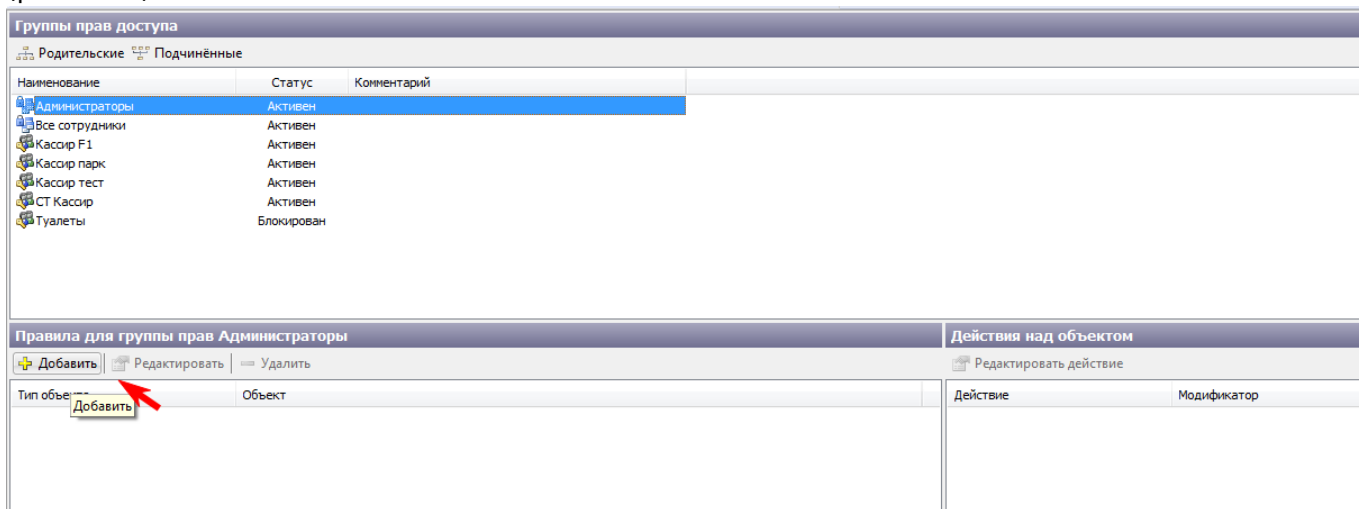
Группы прав доступа

Родительские Подчинённые

| Наименование | Статус | Комментарий |
|---|---|---|
| Администраторы | Активен | |
| Все сотрудники | Активен | |
| Кассир F1 | Активен | |
| Кассир парк | Активен | |
| Кассир тест | Активен | |
| СТ Кассир | Активен | |
| Туалеты | Блокирован | |

Правила для группы прав Администраторы

Добавить | Редактировать | Удалить

| Тип объекта | Объект |
|---|---|

Добавить

Действия над объектом

Редактировать действие

| Действие | Модификатор |
|---|---|